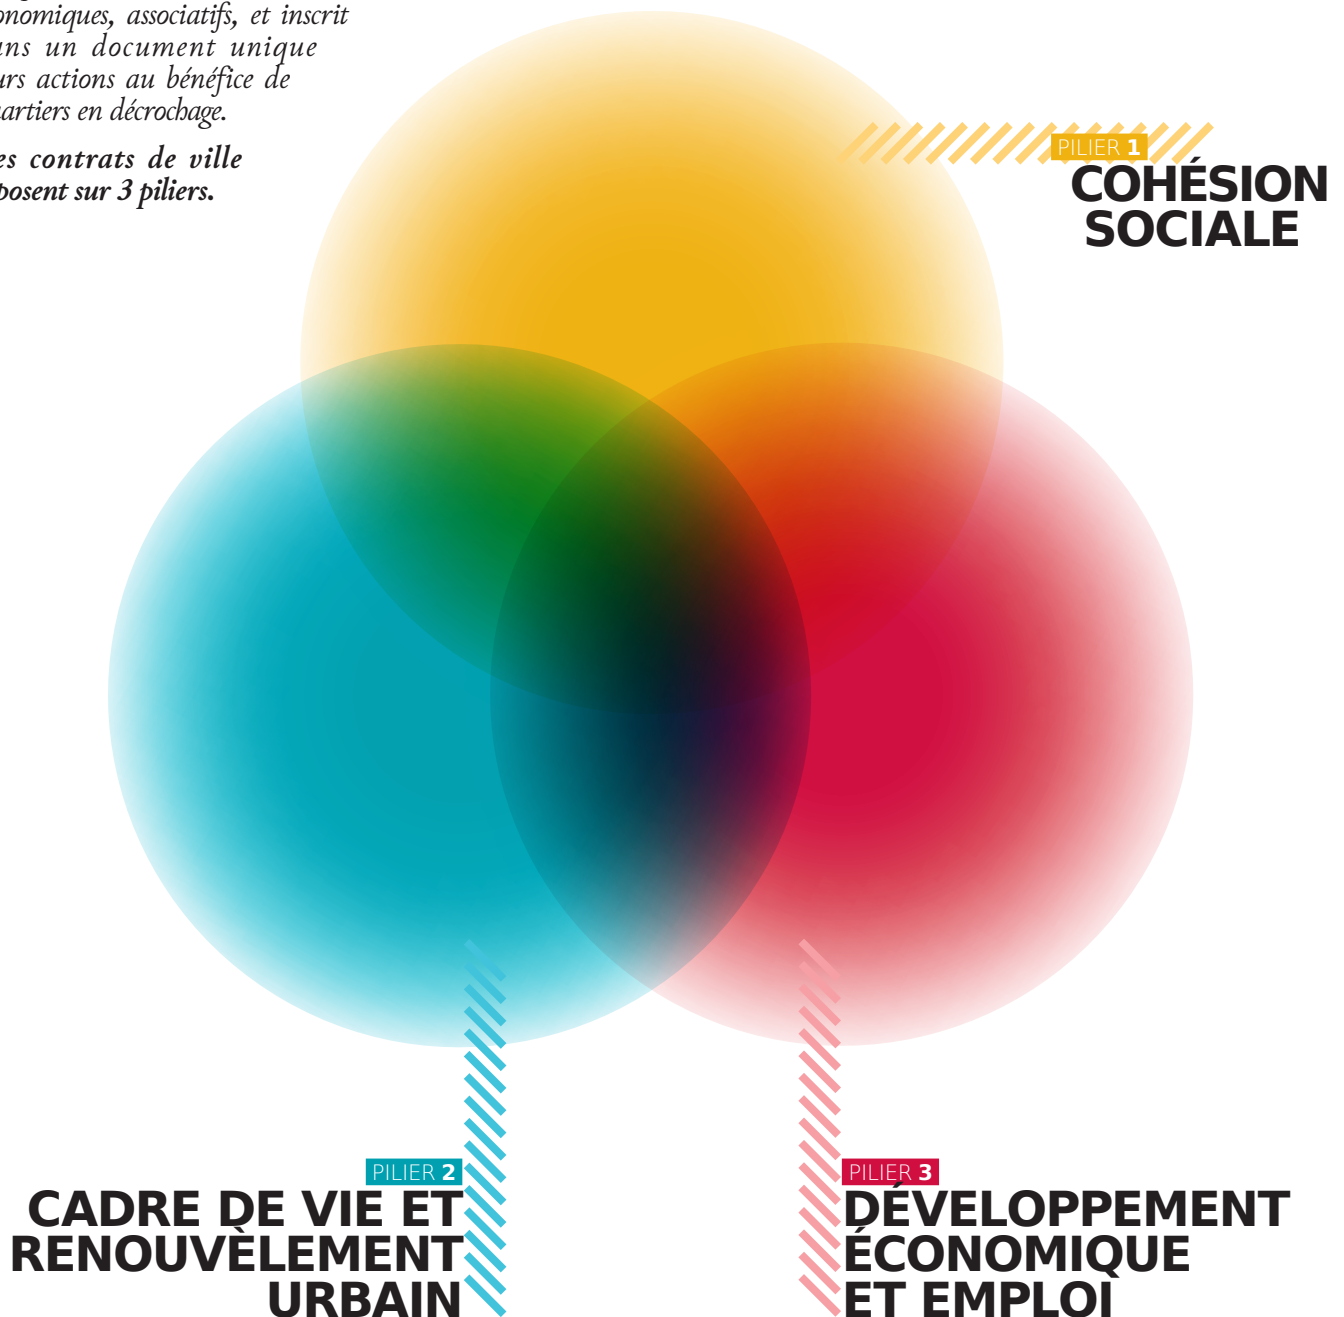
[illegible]nomiques, associatifs, et inscrit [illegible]ns un document unique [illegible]rs actions au bénéfice de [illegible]artiers en décrochage.

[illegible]es contrats de ville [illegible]posent sur 3 piliers.

PILIER 1
COHÉSION SOCIALE

PILIER 2
CADRE DE VIE ET RENOUVÈLEMENT URBAIN

PILIER 3
DÉVELOPPEMENT ÉCONOMIQUE ET EMPLOI